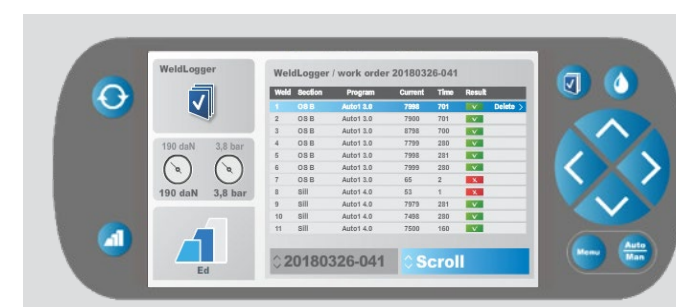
WeldLogger

190 daN 3,8 bar

190 daN 3,8 bar

Ed

WeldLogger / work order 20180326-041

| Weld | Section | Program | Current | Time | Result | |
|---|---|---|---|---|---|---|
| 1 | OS B | Auto1 3.0 | 7998 | 701 | V | Delete > |
| 2 | OS B | Auto1 3.0 | 7900 | 701 | V | |
| 3 | OS B | Auto1 3.0 | 8798 | 700 | V | |
| 4 | OS B | Auto1 3.0 | 7799 | 280 | V | |
| 5 | OS B | Auto1 3.0 | 7998 | 281 | V | |
| 6 | OS B | Auto1 3.0 | 7999 | 280 | V | |
| 7 | OS B | Auto1 3.0 | 65 | 2 | X | |
| 8 | Sill | Auto1 4.0 | 53 | 1 | X | |
| 9 | Sill | Auto1 4.0 | 7979 | 281 | V | |
| 10 | Sill | Auto1 4.0 | 7498 | 280 | V | |
| 11 | Sill | Auto1 4.0 | 7500 | 160 | V | |

20180326-041

Scroll

Menu

Auto
Man